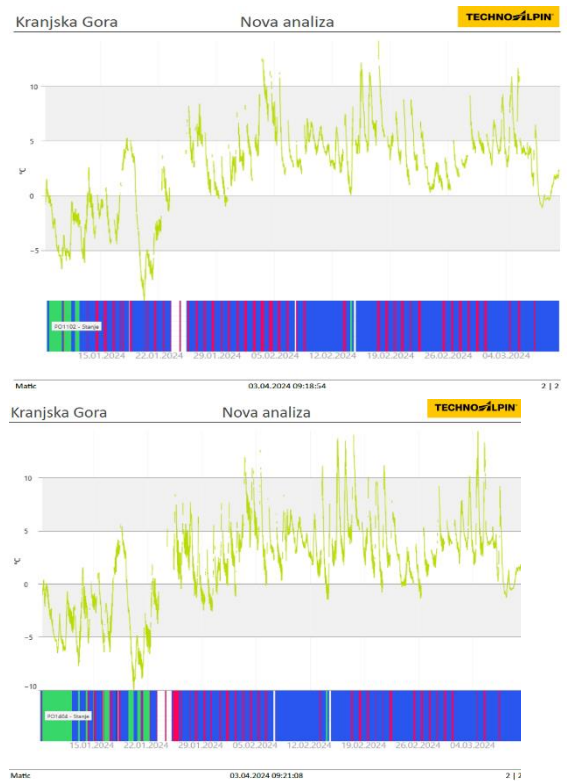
Kranjska Gora Nova analiza TECHNOALPIN

10
5
0
-5
°C

PO1102 - Stanje

15.01.2024 22.01.2024 29.01.2024 05.02.2024 12.02.2024 19.02.2024 26.02.2024 04.03.2024

Matic 03.04.2024 09:18:54 2 | 2

Kranjska Gora Nova analiza TECHNOALPIN

10
5
0
-5
-10
°C

PO1404 - Stanje

15.01.2024 22.01.2024 29.01.2024 05.02.2024 12.02.2024 19.02.2024 26.02.2024 04.03.2024

Matic 03.04.2024 09:21:08 2 | 2